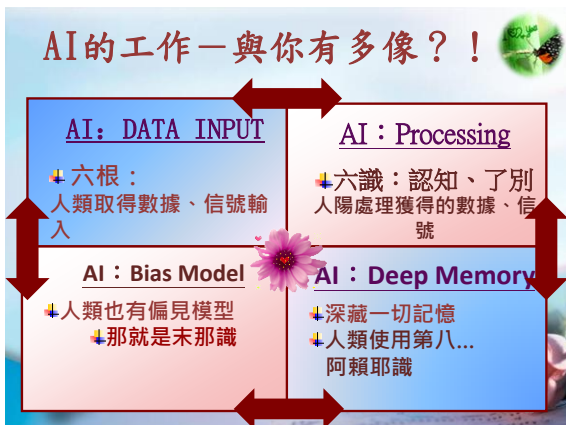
AI的工作－與你有多像？！

AI：DATA INPUT

六根：
人類取得數據、信號輸入

AI：Processing

六識：認知、了別
人陽處理獲得的數據、信號

AI：Bias Model

人類也有偏見模型
那就是末那識

AI：Deep Memory

深藏一切記憶
人類使用第八...
阿賴耶識